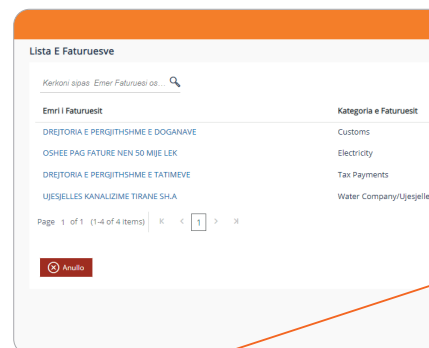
Lista E Faturuesve

Kerkoni sipas Emer Faturuesi os...

| Emri i Faturuesit | Kategoria e Faturuesit |
|---|---|
| DREJTORIA E PERGJITHSHME E DOGANAVE | Customs |
| OSHEE PAG FATURE NEN 50 MIJE LEK | Electricity |
| DREJTORIA E PERGJITHSHME E TATIMEVE | Tax Payments |
| UJESJELLES KANALIZIME TIRANE SH.A | Water Company/Ujesjelle |

Page 1 of 1 (1-4 of 4 items) 1

Anullo